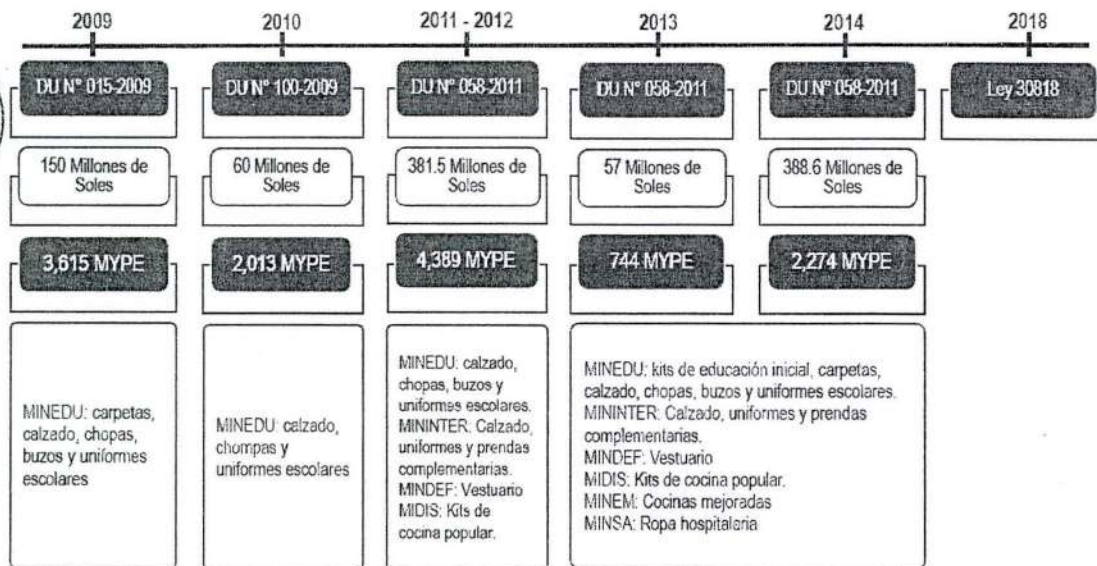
| 2009 | 2010 | 2011 - 2012 | 2013 | 2014 | 2018 |
|---|---|---|---|---|---|
| DU N° 015-2009 | DU N° 100-2009 | DU N° 058-2011 | DU N° 058-2011 | DU N° 058-2011 | Ley 30818 |
| 150 Millones de Soles | 60 Millones de Soles | 381.5 Millones de Soles | 57 Millones de Soles | 388.6 Millones de Soles | |
| 3,615 MYPE | 2,013 MYPE | 4,389 MYPE | 744 MYPE | 2,274 MYPE | |
| MINEDU: carpetas, calzado, chopas, buzos y uniformes escolares | MINEDU: calzado, chompas y uniformes escolares | MINEDU: calzado, chopas, buzos y uniformes escolares. MININTER: Calzado, uniformes y prendas complementarias. MINDEF: Vestuario MIDIS: Kits de cocina popular. | MINEDU: kits de educación inicial, carpetas, calzado, chopas, buzos y uniformes escolares. MININTER: Calzado, uniformes y prendas complementarias. MINDEF: Vestuario MIDIS: Kits de cocina popular. MINEM: Cocinas mejoradas MINSA: Ropa hospitalaria | | |